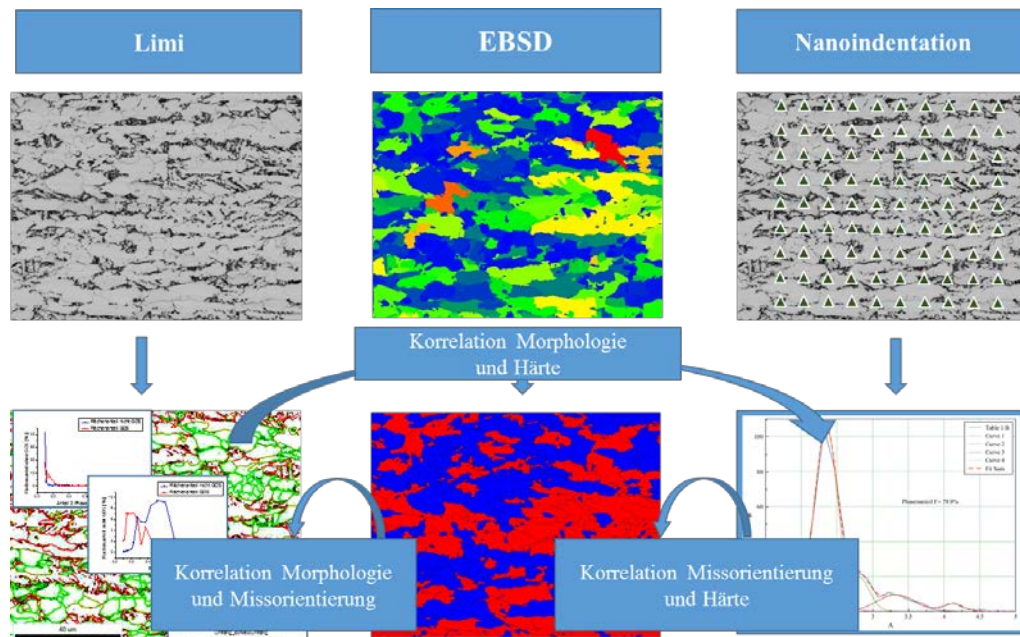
Limi

EBSD

Nanoindentation

Korrelation Morphologie und Härte

Korrelation Morphologie und Missorientierung

Korrelation Missorientierung und Härte

40 um

Phasenanteil F = 79.9%

Table 1 B
Curve 1
Curve 2
Curve 3
Curve 4
Fit Sum

100

A